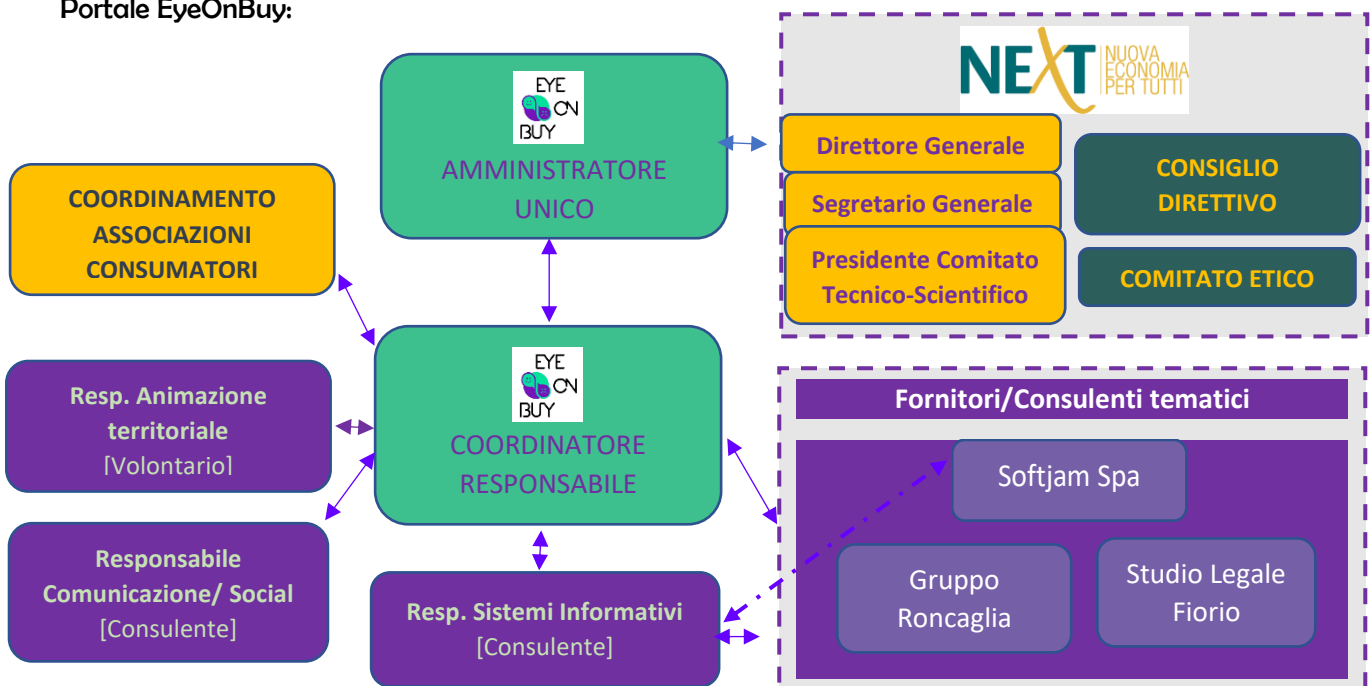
Portale EyeOnBuy:

EYE ON BUY
AMMINISTRATORE UNICO

NEXT NUOVA ECONOMIA PER TUTTI

Direttore Generale

Segretario Generale

Presidente Comitato Tecnico-Scientifico

CONSIGLIO DIRETTIVO

COMITATO ETICO

COORDINAMENTO ASSOCIAZIONI CONSUMATORI

EYE ON BUY
COORDINATORE RESPONSABILE

Resp. Animazione territoriale
[Volontario]

Responsabile Comunicazione/ Social
[Consulente]

Resp. Sistemi Informativi
[Consulente]

Fornitori/Consulenti tematici

Softjam Spa

Gruppo Roncaglia

Studio Legale Fiorio